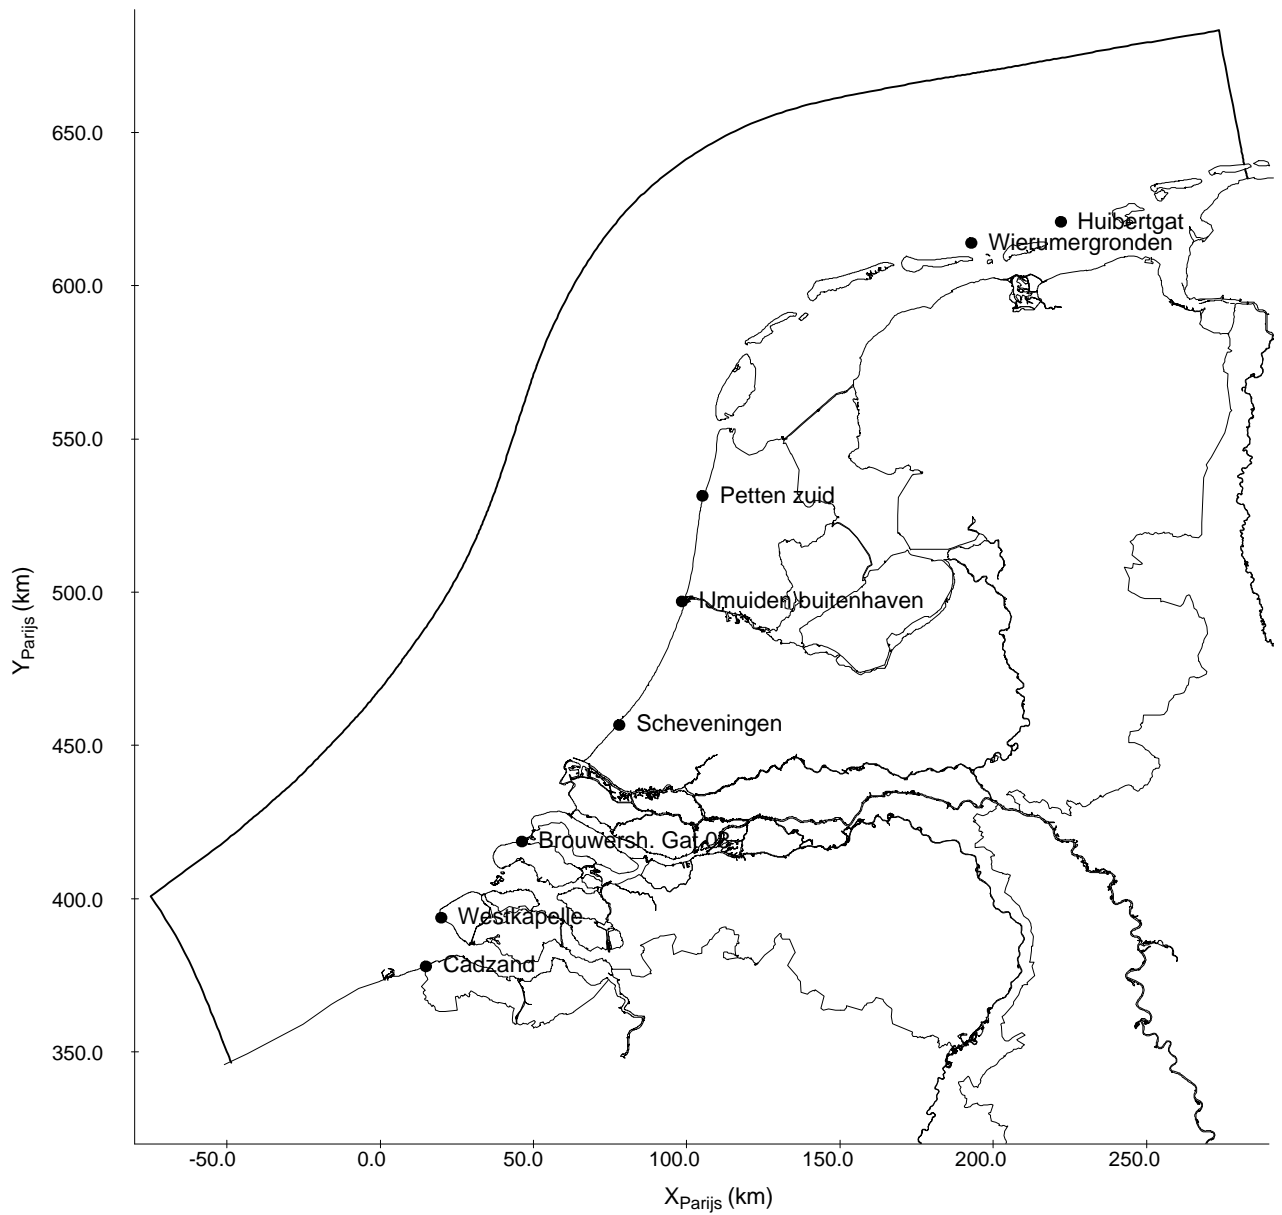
650.0
600.0
550.0
500.0
450.0
400.0
350.0
$Y_{Parijs}$ (km)
Huibertgat
Wierumergronden
Petten zuid
IJmuiden buitenhaven
Scheveningen
Brouwersh. Gat 02
Westkapelle
Cadzand
-50.0
0.0
50.0
100.0
150.0
200.0
250.0
$X_{Parijs}$ (km)